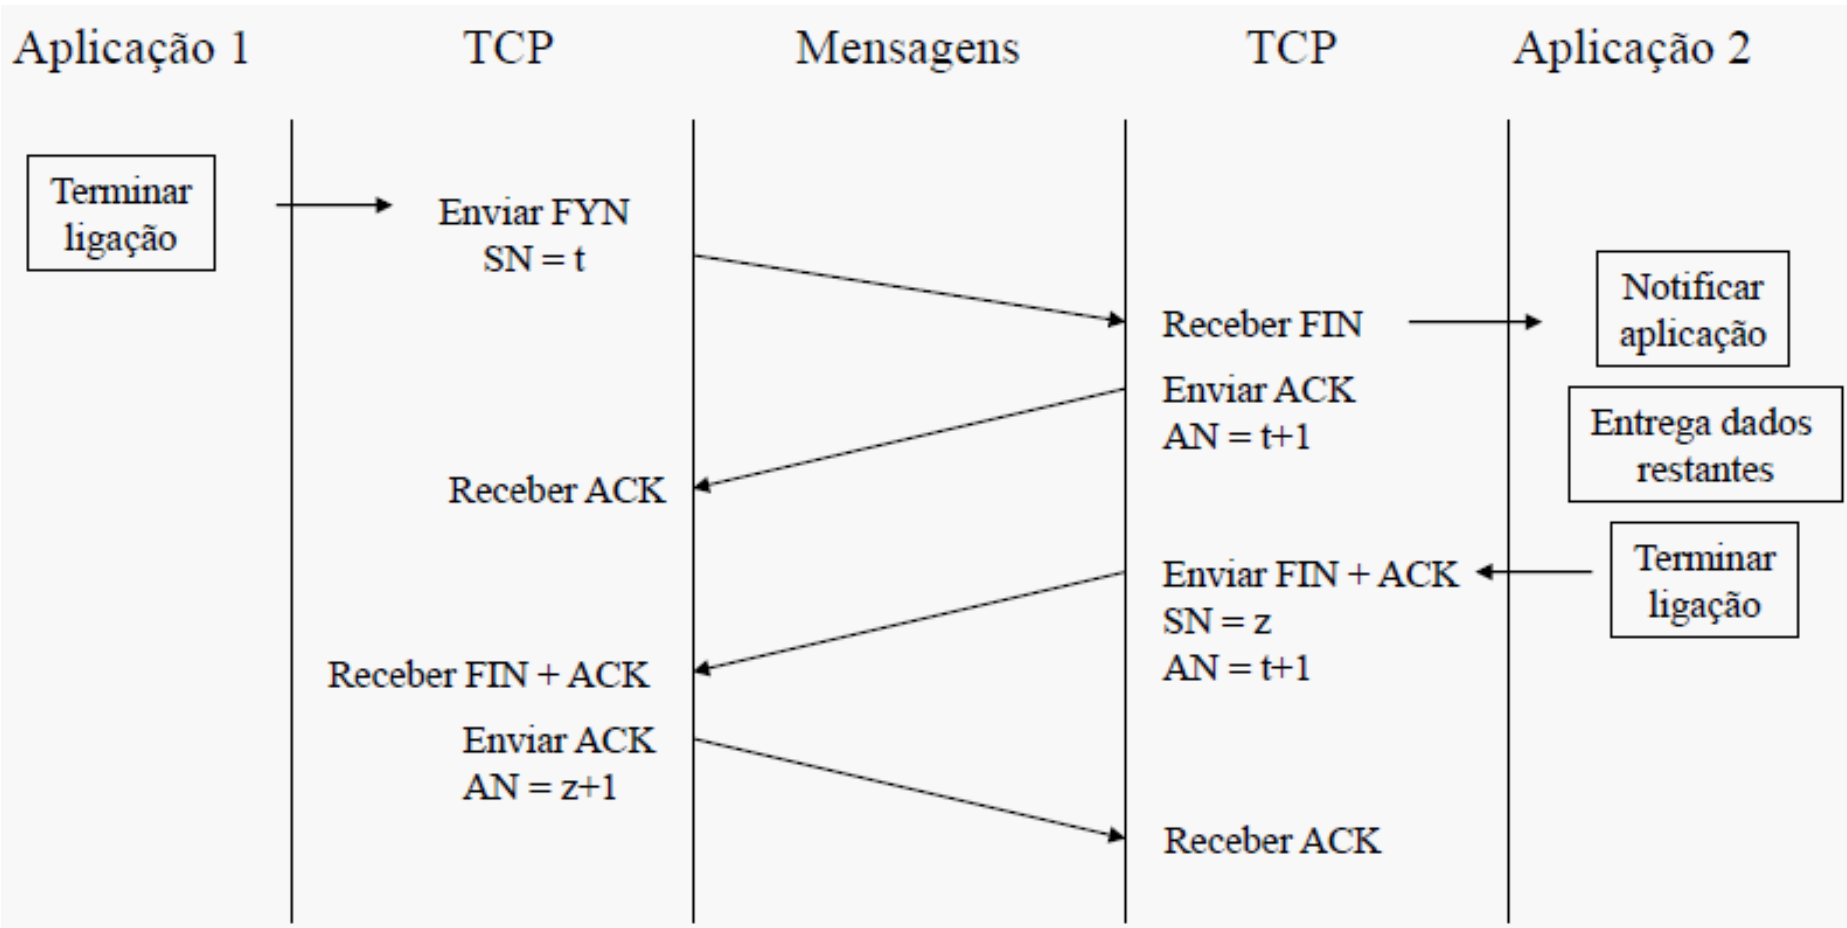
Aplicação 1

TCP

Mensagens

TCP

Aplicação 2

Terminar ligação

Enviar FYN
SN = t

Receber FIN

Notificar aplicação

Enviar ACK
AN = t+1

Entrega dados restantes

Receber ACK

Terminar ligação

Enviar FIN + ACK
SN = z
AN = t+1

Receber FIN + ACK

Enviar ACK
AN = z+1

Receber ACK